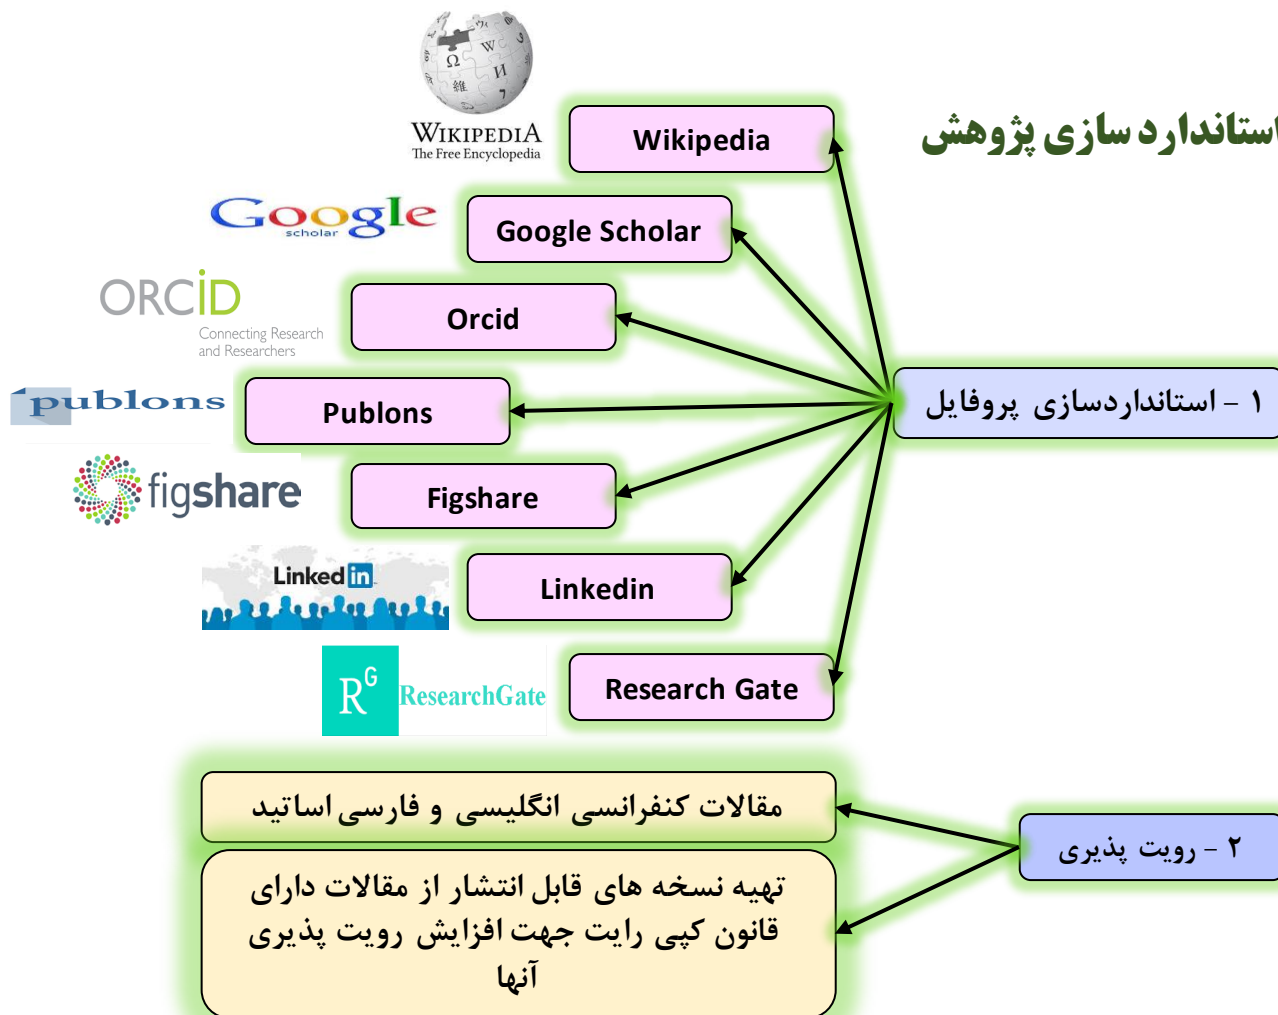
استاندارد سازی پژوهش

WIKIPEDIA
The Free Encyclopedia

Wikipedia

Google scholar

Google Scholar

ORCID
Connecting Research and Researchers

Orcid

publons

Publons

figshare

Figshare

Linked in

Linkedin

R^G ResearchGate

Research Gate

۱ – استانداردسازی پروفایل

مقالات کنفرانسی انگلیسی و فارسی اساتید

تهیه نسخه های قابل انتشار از مقالات دارای قانون کپی رایت جهت افزایش رویت پذیری آنها

۲ – رویت پذیری